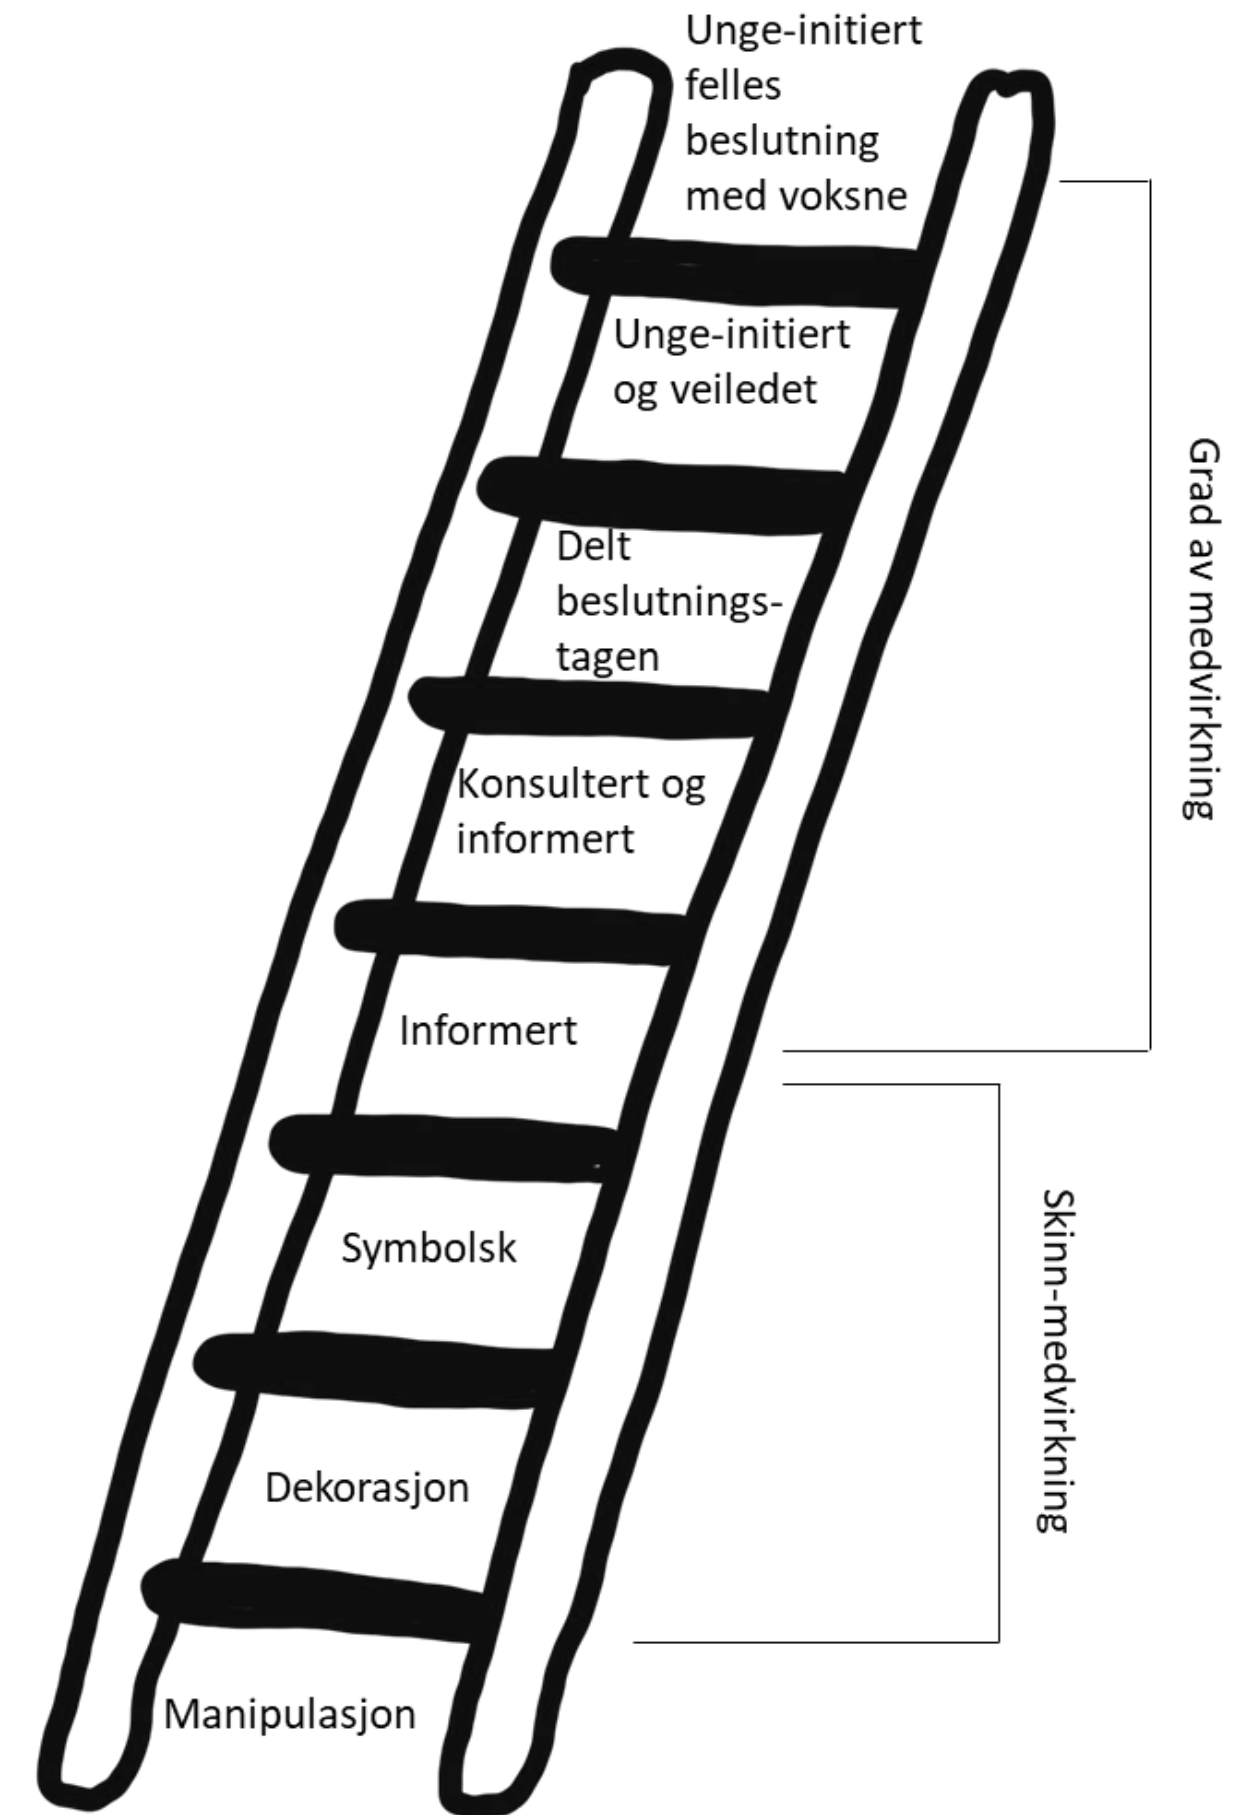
Unge-initiert felles beslutning med voksne

Unge-initiert og veiledet

Delt beslutningstagen

Konsultert og informert

Informert

Symbolsk

Dekorasjon

Manipulasjon

Grad av medvirkning

Skinn-medvirkning